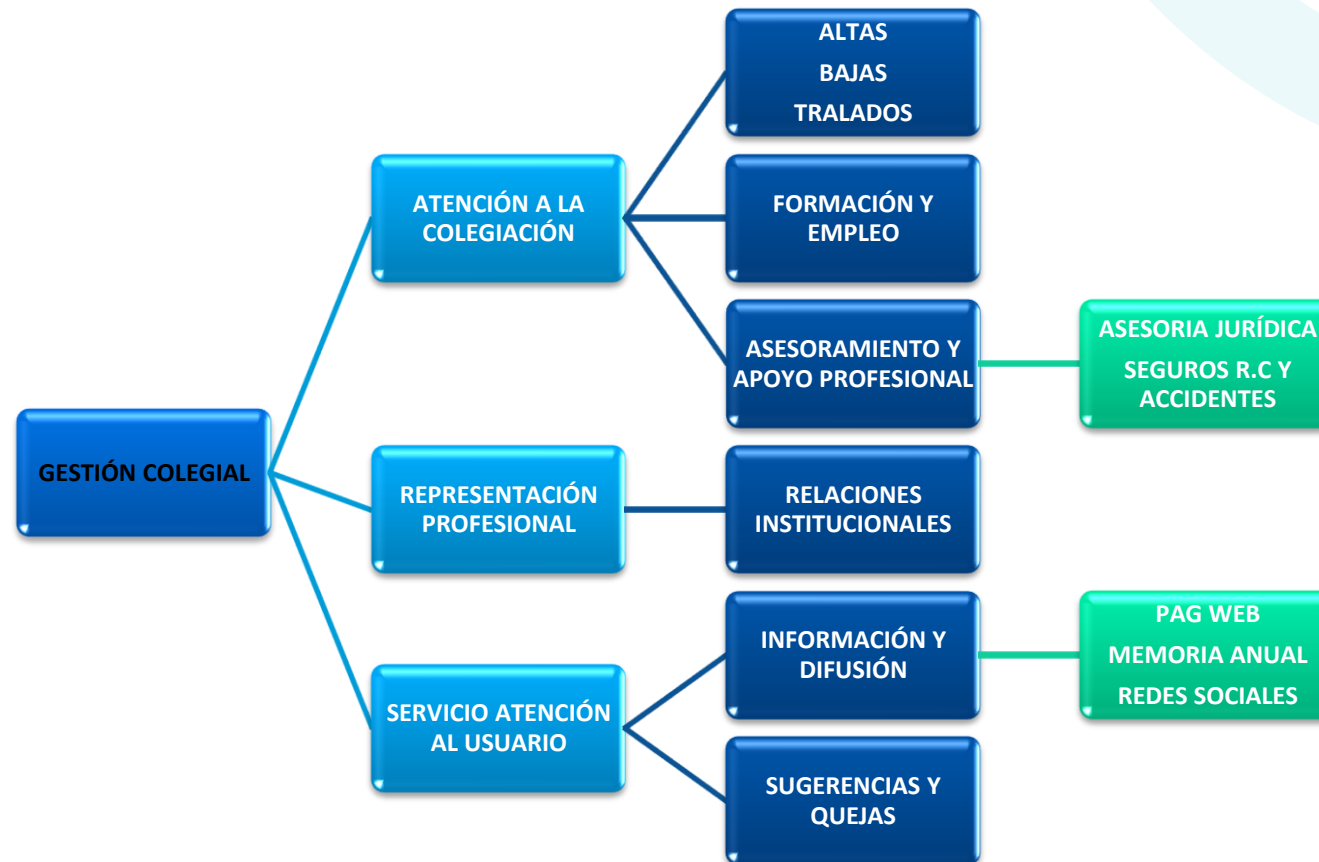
GESTIÓN COLEGIAL

ATENCIÓN A LA COLEGIACIÓN

ALTAS
BAJAS
TRALADOS

FORMACIÓN Y EMPLEO

ASESORAMIENTO Y APOYO PROFESIONAL

ASESORIA JURÍDICA
SEGUROS R.C Y ACCIDENTES

REPRESENTACIÓN PROFESIONAL

RELACIONES INSTITUCIONALES

SERVICIO ATENCIÓN AL USUARIO

INFORMACIÓN Y DIFUSIÓN

PAG WEB
MEMORIA ANUAL
REDES SOCIALES

SUGERENCIAS Y QUEJAS